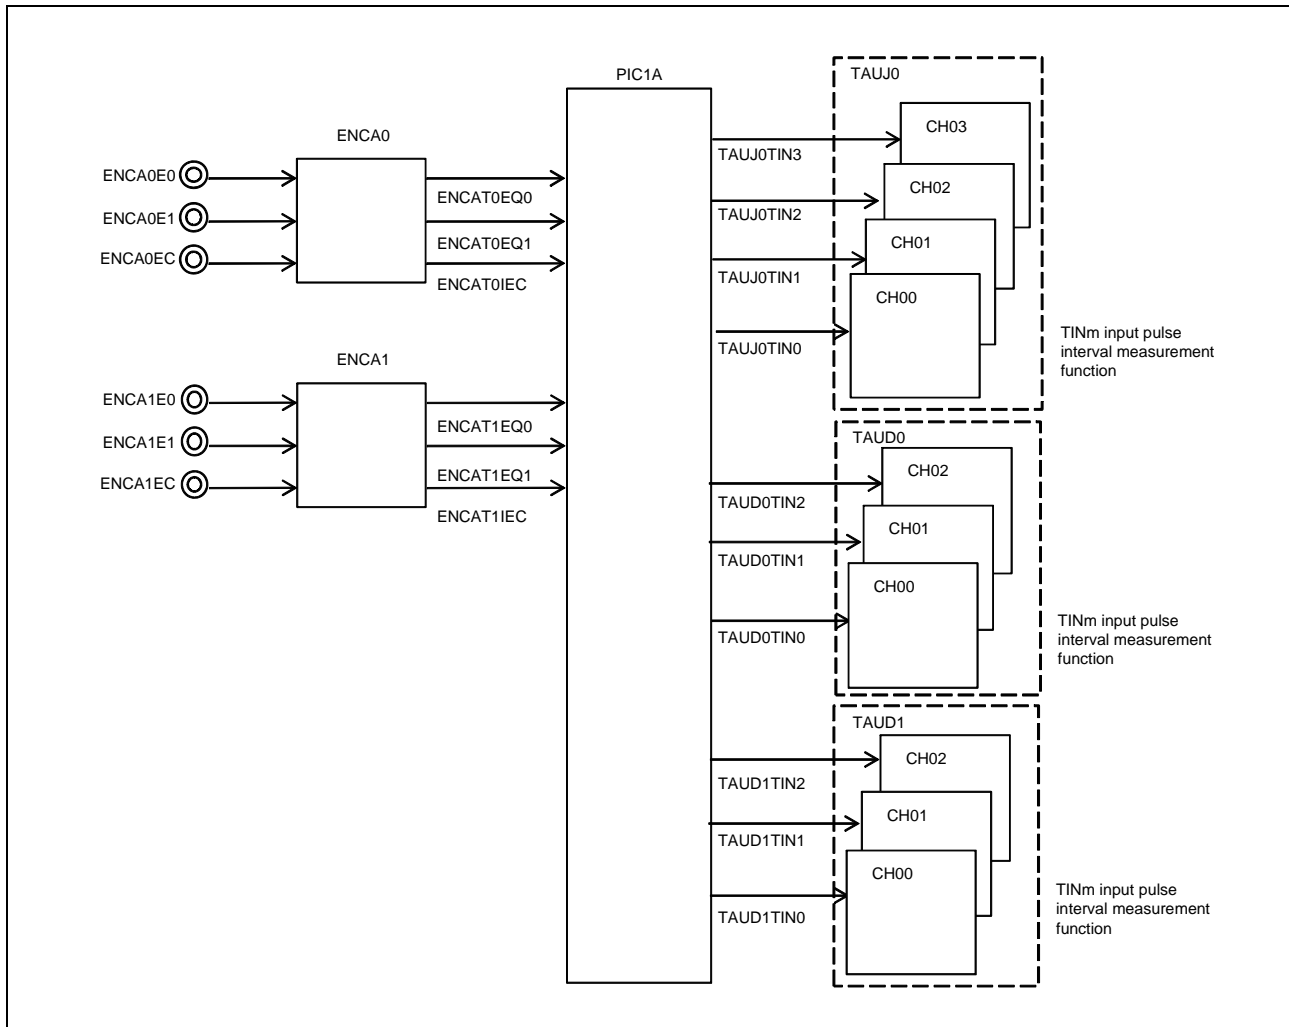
PIC1A

TAUJ0

CH03

ENCA0

TAUJ0TIN3

ENCA0E0

CH02

ENCAT0EQ0

ENCA0E1

TAUJ0TIN2

CH01

ENCAT0EQ1

ENCA0EC

TAUJ0TIN1

ENCAT0IEC

CH00

TINm input pulse interval measurement function

TAUJ0TIN0

ENCA1

ENCA1E0

ENCAT1EQ0

TAUD0

ENCA1E1

CH02

ENCAT1EQ1

ENCA1EC

TAUD0TIN2

ENCAT1IEC

CH01

TAUD0TIN1

CH00

TINm input pulse interval measurement function

TAUD0TIN0

TAUD1

CH02

TAUD1TIN2

CH01

TAUD1TIN1

CH00

TINm input pulse interval measurement function

TAUD1TIN0